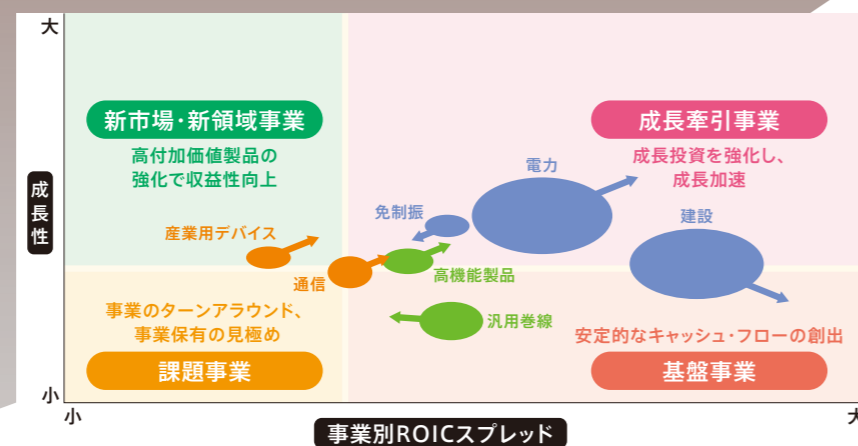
大

成長性

小

新市場・新領域事業

高付加価値製品の強化で収益性向上

成長牽引事業

成長投資を強化し、成長加速

電力

建設

免制振

産業用デバイス

通信

高機能製品

汎用巻線

事業のターンアラウンド、事業保有の見極め

課題事業

安定的なキャッシュ・フローの創出

基盤事業

小

事業別ROICスプレッド

大